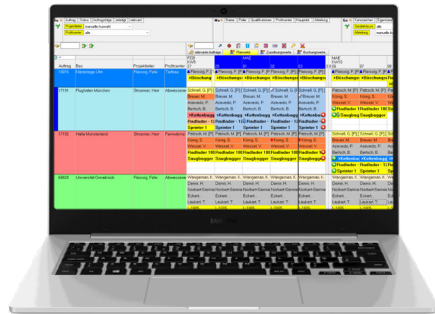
Auftrag | Bau | Projektleiter | Ausführung | Planung | Fertigmeldung | Protokoll | Mitteilung

Auftrag | Bau | Projektleiter

13011 | Ebersberger Allee | Pleinung, Peter

17106 | Flughafen München | Strasser, Hans

17108 | Halle Mühldorf | Strasser, Hans

60025 | Umsiedlung Grünwald | Pleinung, Peter

Schmidt, G. | Braun, M. | Acevedo, F. | Bertsch, B. | Kettenbagger | Flachbagger | Sprinter 1

Pleinung, G. | Köhler | Acevedo | Bertsch | Trauchbagger | Sprinter 1

Wiegemann, F. | Dame, H. | Dame, H. | Kanakrik | Lauter, T

Schmidt, G. | Braun, M. | Acevedo, F. | Bertsch, B. | Vingering

Pleinung, G. | Köhler | Acevedo | Bertsch | Sprinter 1

Wiegemann, F. | Dame, H. | Lauter, T

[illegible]